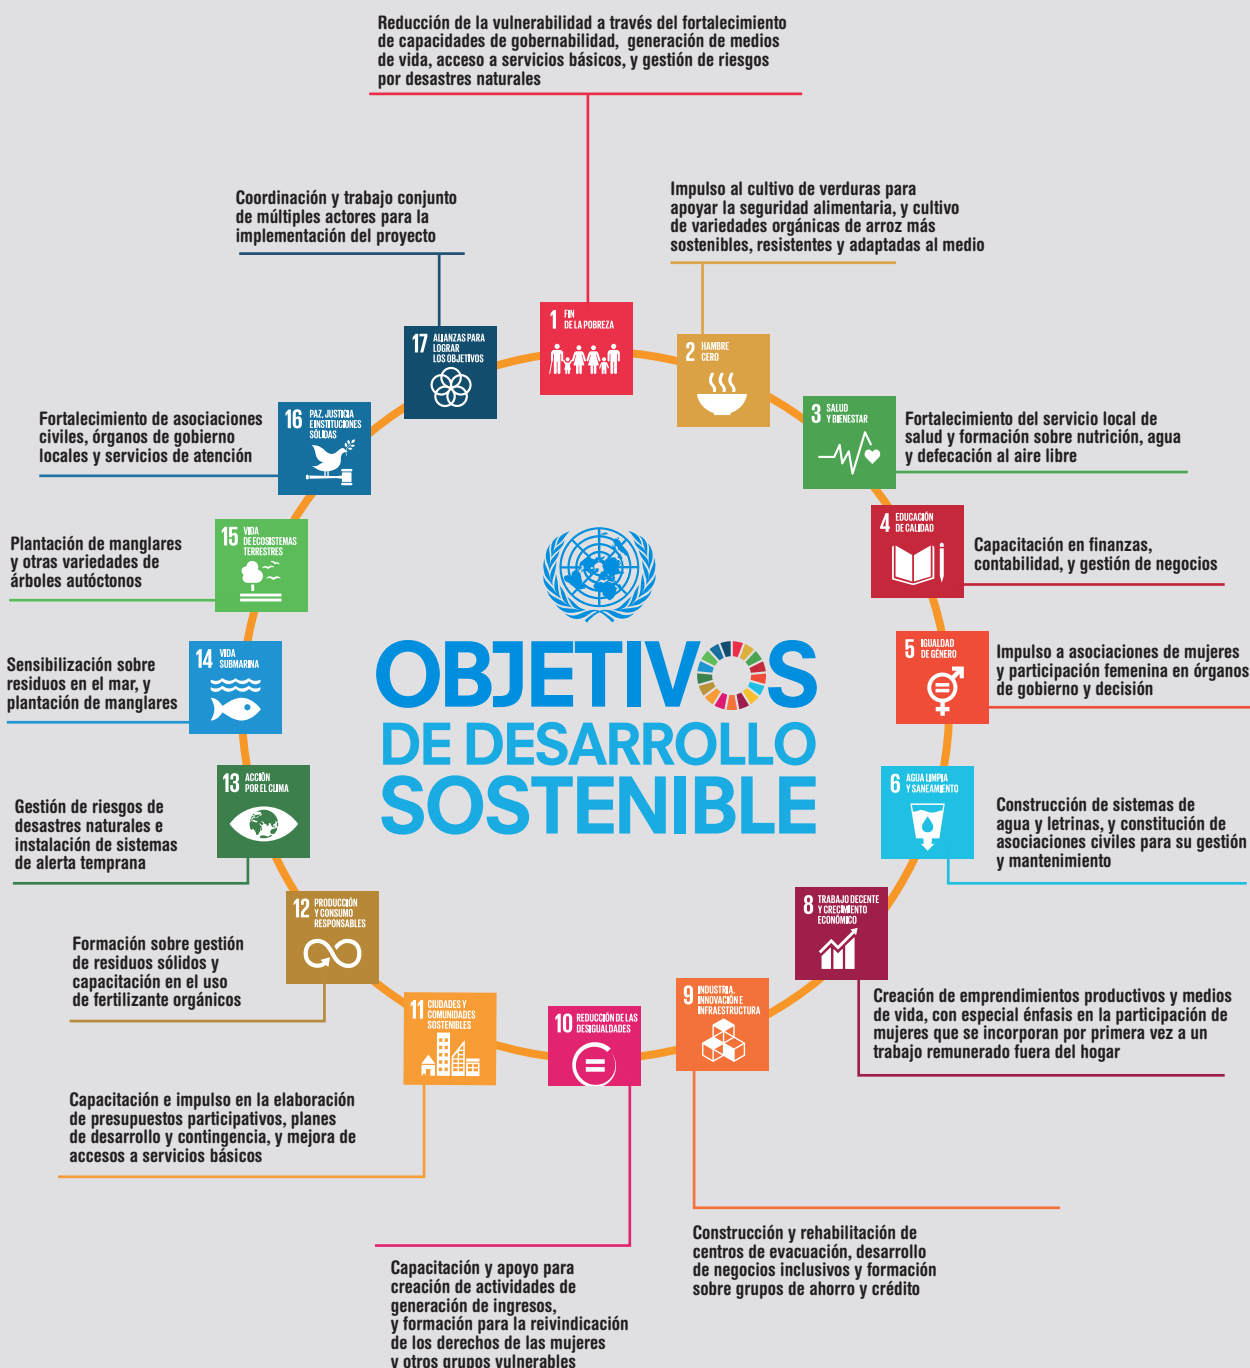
Reducción de la vulnerabilidad a través del fortalecimiento de capacidades de gobernabilidad, generación de medios de vida, acceso a servicios básicos, y gestión de riesgos por desastres naturales

Coordinación y trabajo conjunto de múltiples actores para la implementación del proyecto

Impulso al cultivo de verduras para apoyar la seguridad alimentaria, y cultivo de variedades orgánicas de arroz más sostenibles, resistentes y adaptadas al medio

1 FIN DE LA POBREZA

2 HAMBRE CERO

17 ALIANZAS PARA LOGRAR LOS OBJETIVOS

3 SALUD Y BIENESTAR

Fortalecimiento del servicio local de salud y formación sobre nutrición, agua y defecación al aire libre

Fortalecimiento de asociaciones civiles, órganos de gobierno locales y servicios de atención

16 PAZ, JUSTICIA E INSTITUCIONES SÓLIDAS

4 EDUCACIÓN DE CALIDAD

Capacitación en finanzas, contabilidad, y gestión de negocios

Plantación de manglares y otras variedades de árboles autóctonos

15 VIDA DE ECOSISTEMAS TERRESTRES

5 IGUALDAD DE GÉNERO

Impulso a asociaciones de mujeres y participación femenina en órganos de gobierno y decisión

Sensibilización sobre residuos en el mar, y plantación de manglares

14 VIDA SUBMARINA

OBJETIVOS DE DESARROLLO SOSTENIBLE

13 ACCIÓN POR EL CLIMA

6 AGUA LIMPIA Y SANEAMIENTO

Gestión de riesgos de desastres naturales e instalación de sistemas de alerta temprana

Construcción de sistemas de agua y letrinas, y constitución de asociaciones civiles para su gestión y mantenimiento

12 PRODUCCIÓN Y CONSUMO RESPONSABLES

8 TRABAJO DECENTE Y CRECIMIENTO ECONÓMICO

Formación sobre gestión de residuos sólidos y capacitación en el uso de fertilizante orgánicos

Creación de emprendimientos productivos y medios de vida, con especial énfasis en la participación de mujeres que se incorporan por primera vez a un trabajo remunerado fuera del hogar

11 CIUDADES Y COMUNIDADES SOSTENIBLES

10 REDUCCIÓN DE LAS DESIGUALDADES

9 INDUSTRIA, INNOVACIÓN E INFRAESTRUCTURA

Capacitación e impulso en la elaboración de presupuestos participativos, planes de desarrollo y contingencia, y mejora de accesos a servicios básicos

Construcción y rehabilitación de centros de evacuación, desarrollo de negocios inclusivos y formación sobre grupos de ahorro y crédito

Capacitación y apoyo para creación de actividades de generación de ingresos, y formación para la reivindicación de los derechos de las mujeres y otros grupos vulnerables